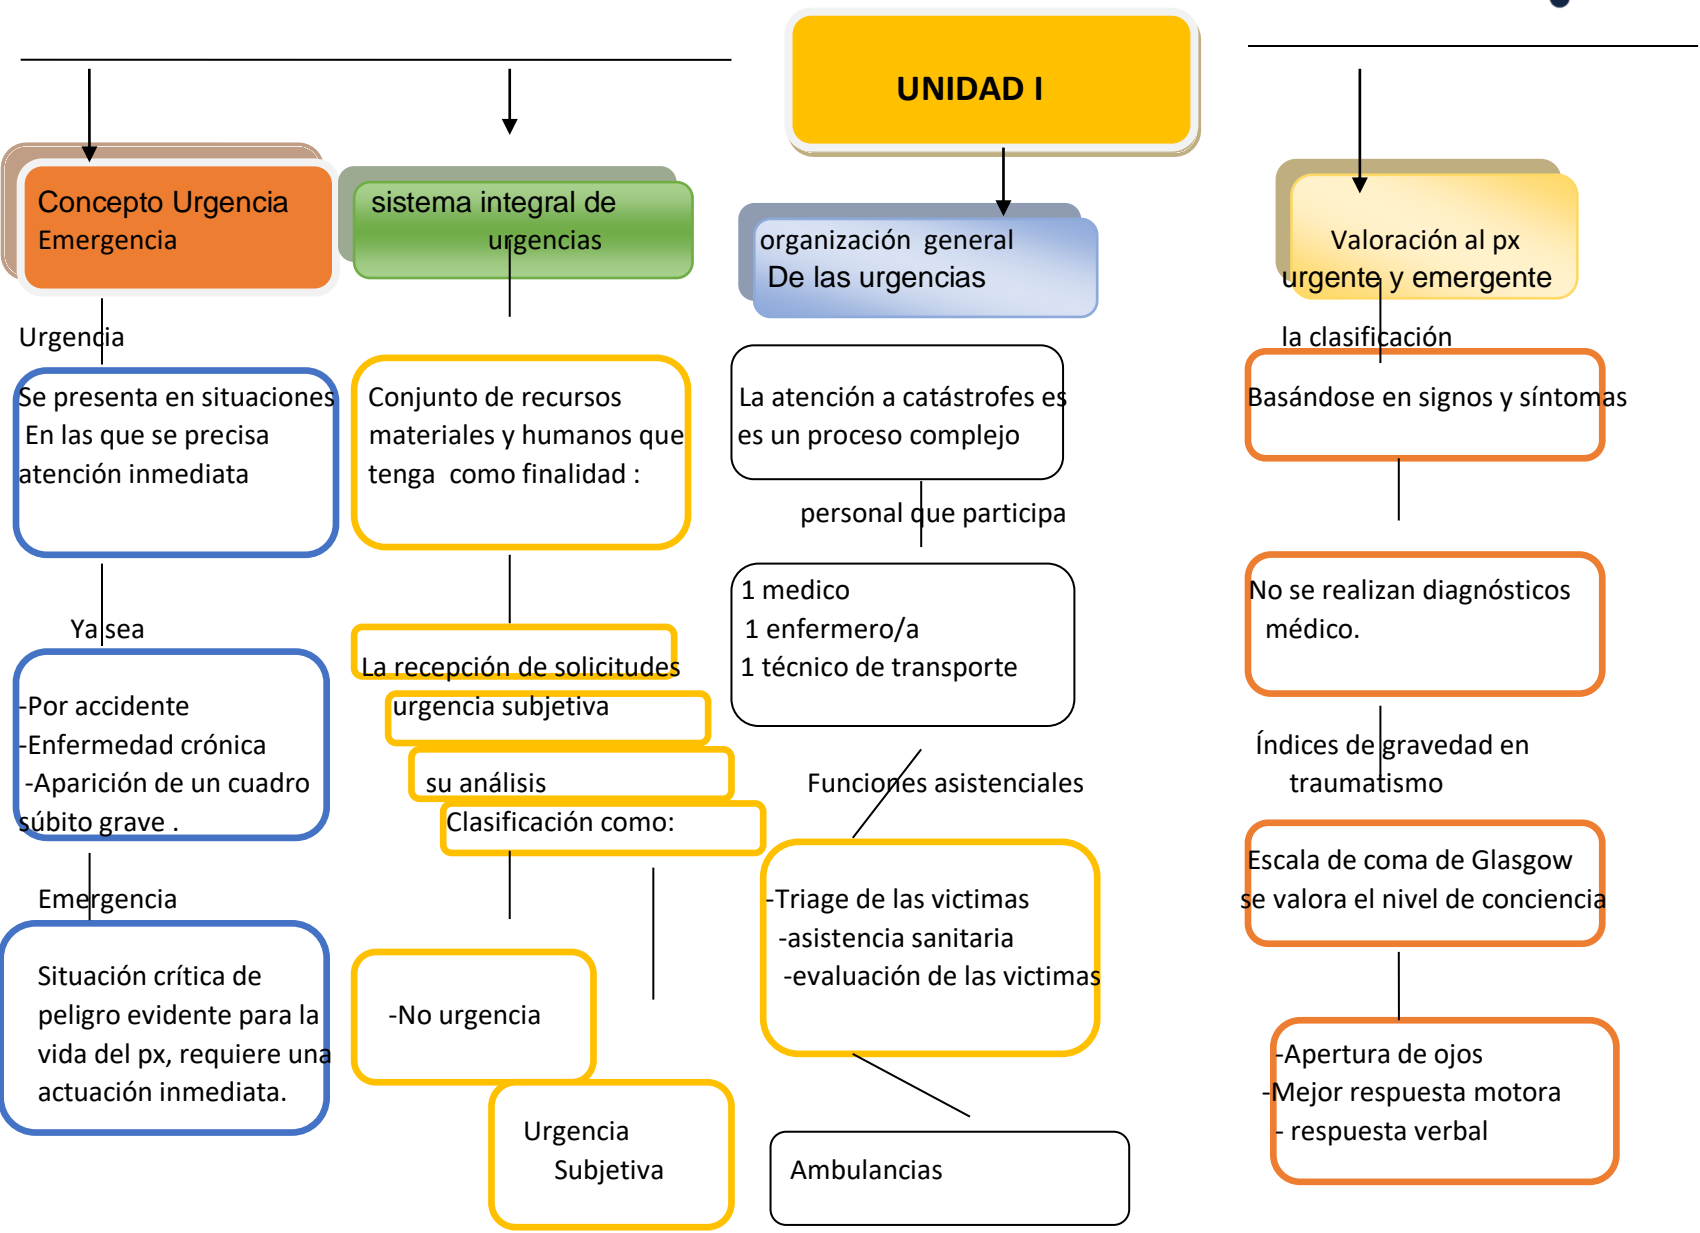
UNIDAD I

Concepto Urgencia Emergencia

Urgencia

Se presenta en situaciones En las que se precisa atención inmediata

Ya sea

-Por accidente
-Enfermedad crónica
-Aparición de un cuadro súbito grave .

Emergencia

Situación crítica de peligro evidente para la vida del px, requiere una actuación inmediata.

sistema integral de urgencias

Conjunto de recursos materiales y humanos que tenga como finalidad :

La recepción de solicitudes

urgencia subjetiva

su análisis

Clasificación como:

-No urgencia

Urgencia Subjetiva

organización general De las urgencias

La atención a catástrofes es es un proceso complejo

personal que participa

1 medico
1 enfermero/a
1 técnico de transporte

Funciones asistenciales

-Triage de las victimas
-asistencia sanitaria
-evaluación de las victimas

Ambulancias

Valoración al px urgente y emergente

la clasificación

Basándose en signos y síntomas

No se realizan diagnósticos médico.

Índices de gravedad en traumatismo

Escala de coma de Glasgow se valora el nivel de conciencia

-Apertura de ojos
-Mejor respuesta motora
- respuesta verbal